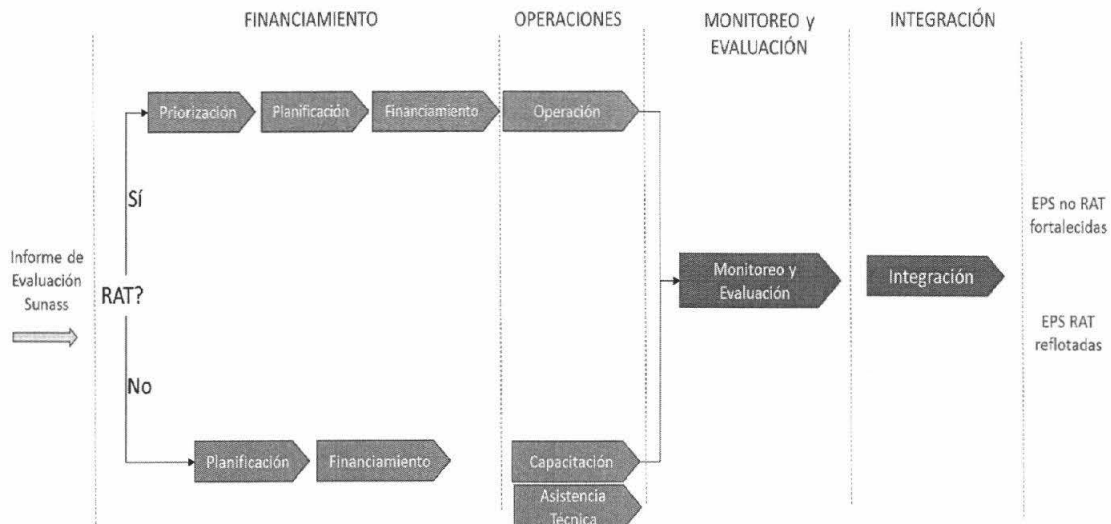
FINANCIAMIENTO

OPERACIONES

MONITOREO y EVALUACIÓN

INTEGRACIÓN

Informe de Evaluación Sunass

RAT?

Sí

Priorización

Planificación

Financiamiento

Operación

No

Planificación

Financiamiento

Capacitación

Asistencia Técnica

Monitoreo y Evaluación

Integración

EPS no RAT fortalecidas

EPS RAT reflotadas